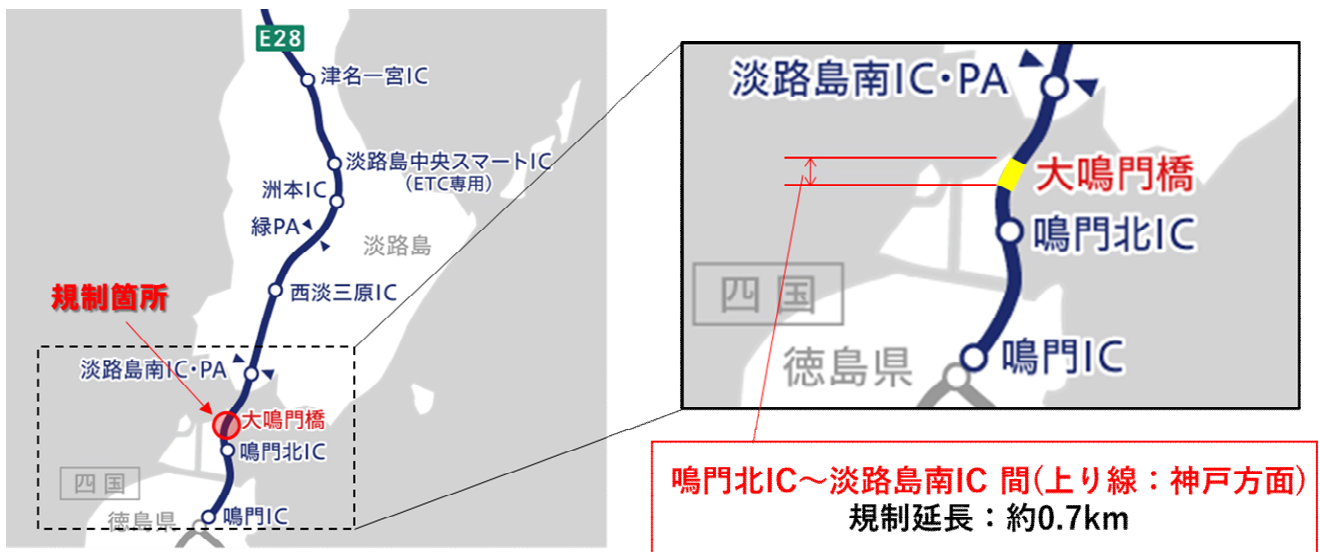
E28
津名一宮IC
淡路島中央スマートIC
(ETC専用)
洲本IC
緑PA
淡路島
西淡三原IC
規制箇所
淡路島南IC・PA
大鳴門橋
鳴門北IC
四国
徳島県
鳴門IC

淡路島南IC・PA
大鳴門橋
鳴門北IC
四国
徳島県
鳴門IC

鳴門北IC～淡路島南IC 間(上り線：神戸方面)
規制延長：約0.7km